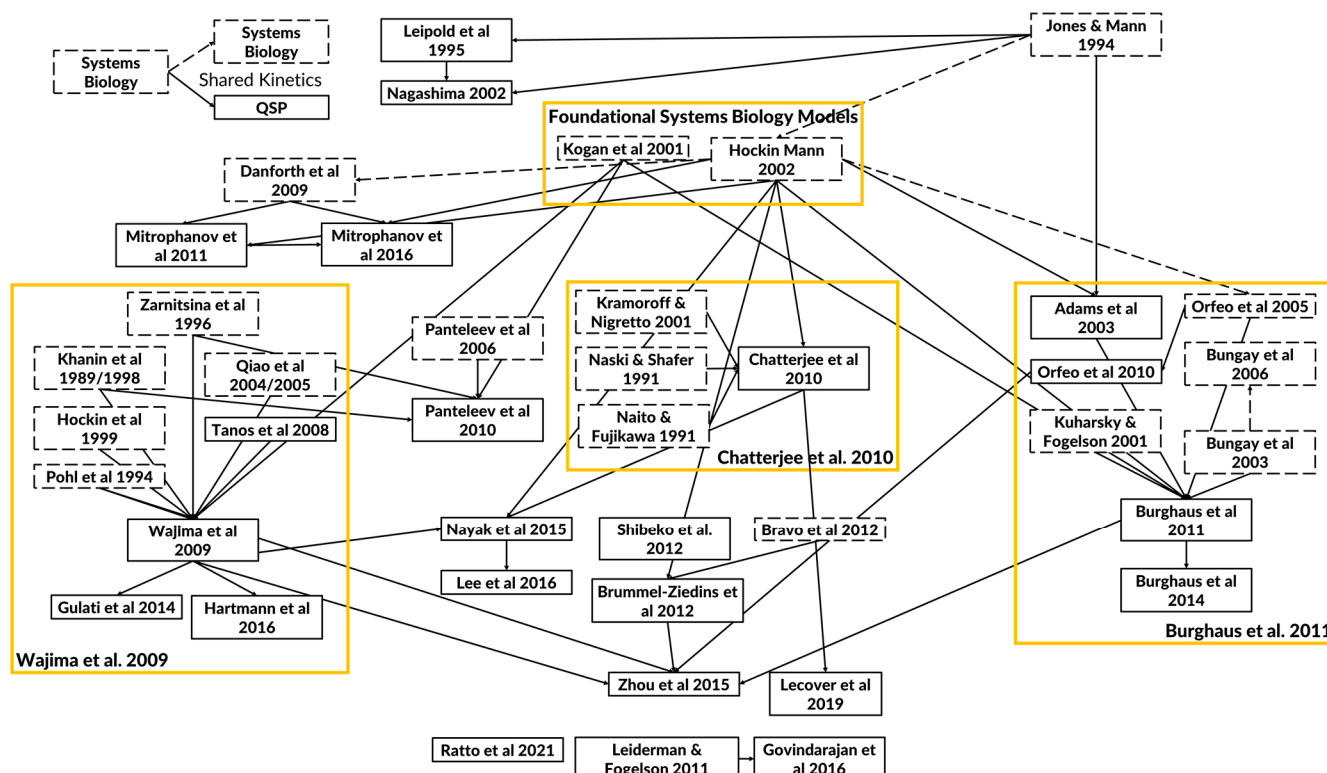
Systems Biology

Systems Biology

Shared Kinetics

QSP

Leipold et al 1995

Nagashima 2002

Jones & Mann 1994

Foundational Systems Biology Models

Kogan et al 2001

Hockin Mann 2002

Danforth et al 2009

Mitrophanov et al 2011

Mitrophanov et al 2016

Zarnitsina et al 1996

Khanin et al 1989/1998

Qiao et al 2004/2005

Hockin et al 1999

Tanos et al 2008

Pohl et al 1994

Wajima et al 2009

Gulati et al 2014

Hartmann et al 2016

Wajima et al. 2009

Panteleev et al 2006

Panteleev et al 2010

Kramoroff & Nigretto 2001

Naski & Shafer 1991

Chatterjee et al 2010

Naito & Fujikawa 1991

Chatterjee et al. 2010

Nayak et al 2015

Lee et al 2016

Shibeko et al. 2012

Brummel-Ziedins et al 2012

Bravo et al 2012

Zhou et al 2015

Lecover et al 2019

Adams et al 2003

Orfeo et al 2005

Bungay et al 2006

Orfeo et al 2010

Kuharsky & Fogelson 2001

Bungay et al 2003

Burghaus et al 2011

Burghaus et al 2014

Burghaus et al. 2011

Ratto et al 2021

Leiderman & Fogelson 2011

Govindarajan et al 2016